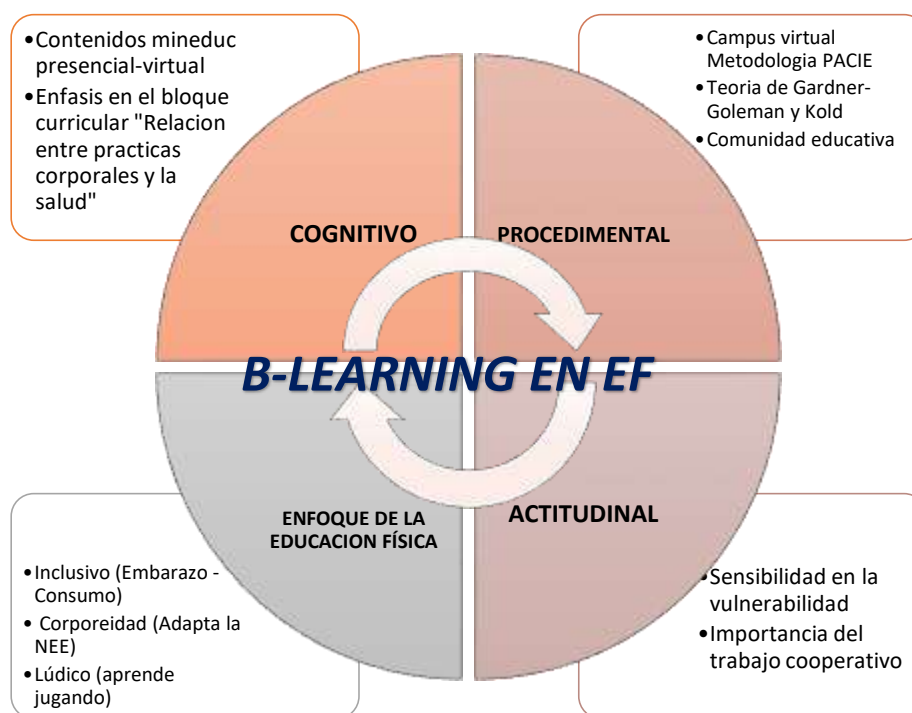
•Contenidos mineduc presencial-virtual
•Enfasis en el bloque curricular "Relacion entre practicas corporales y la salud"

•Campus virtual Metodologia PACIE
•Teoria de Gardner-Goleman y Kold
•Comunidad educativa

COGNITIVO

PROCEDIMENTAL

B-LEARNING EN EF

ENFOQUE DE LA EDUCACION FÍSICA

ACTITUDINAL

•Inclusivo (Embarazo - Consumo)
• Corporeidad (Adapta la NEE)
•Lúdico (aprende jugando)

•Sensibilidad en la vulnerabilidad
•Importancia del trabajo cooperativo